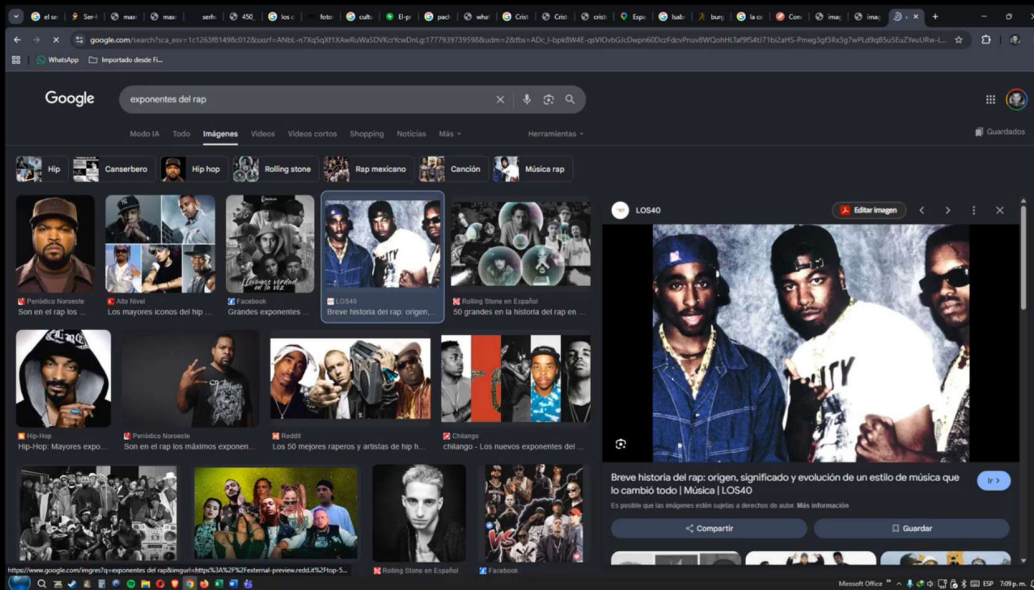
el so | Ser | max | max | serh | 450 | los c | foto | cult | El p | pach | wha | Crist | Crist | crist | Espa | Isab | bur | la c | Con | imag | imag

google.com/search?sca_esv=1c1263f8149&c012&sxsrf=ANbL-n7Xq5qXf1XAwRuWaSDVKcrYcwDnLg:1777939739598&udm=2&fbs=ADc_l-bpk8W4E-qsVlOvbGJcDwpn60DczFdcvPnuv8WQohHL3af9f54tl71bi2aHS-Pmeg3gf3Rx3g7wPLd9q85u5EuZYeuURw-L...

WhatsApp | Importado desde Fi...

Google

exponentes del rap

Modo IA | Todo | Imágenes | Videos | Videos cortos | Shopping | Noticias | Más | Herramientas | Guardados

Hip | Canserbero | Hip hop | Rolling stone | Rap mexicano | Canción | Música rap

Periódico Noroeste
Son en el rap los ...

Alto Nivel
Los mayores iconos del hip ...

Facebook
Grandes exponentes ...

LOS40
Breve historia del rap: origen, ...

Rolling Stone en Español
50 grandes en la historia del rap en ...

Hip-Hop
Hip-Hop: Mayores expo...

Periódico Noroeste
Son en el rap los máximos exponen...

Reddit
Los 50 mejores raperos y artistas de hip h...

Chilango
chilango - Los nuevos exponentes del ...

Rolling Stone en Español

Facebook

https://www.google.com/imgres?q=exponentes del rap&imgurl=https%3A%2F%2Fexternal-preview.redd.it%2Ftop-5...

LOS40

Editar imagen

Breve historia del rap: origen, significado y evolución de un estilo de música que lo cambió todo | Música | LOS40

Ir >

Es posible que las imágenes estén sujetas a derechos de autor. Más información

Compartir

Guardar

Microsoft Office | ESP | 7:09 p. m.